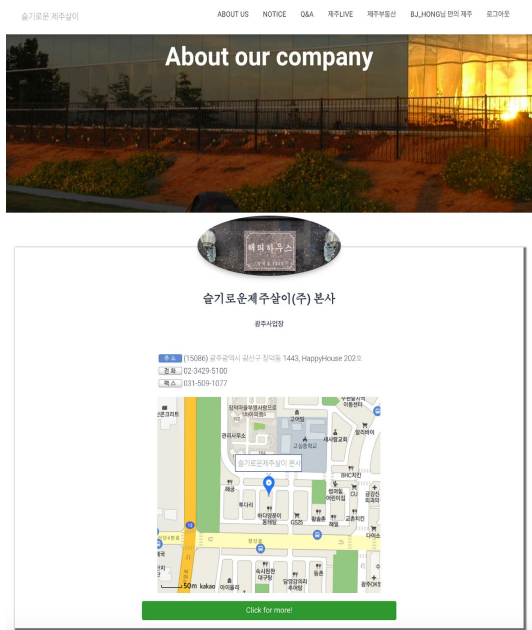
슬기로운 제주살이

ABOUT US NOTICE Q&A 제주LIVE 제주부동산 BJ_HONG님 만의 제주 로그아웃

About our company

해피하우스

슬기로운제주살이(주) 본사

광주사업장

주소 (15086) 광주광역시 광산구 장덕동 1443, HappyHouse 202호
전화 02-3429-5100
팩스 031-509-1077

슬기로운제주살이 본사

50m kakao

Click for more!